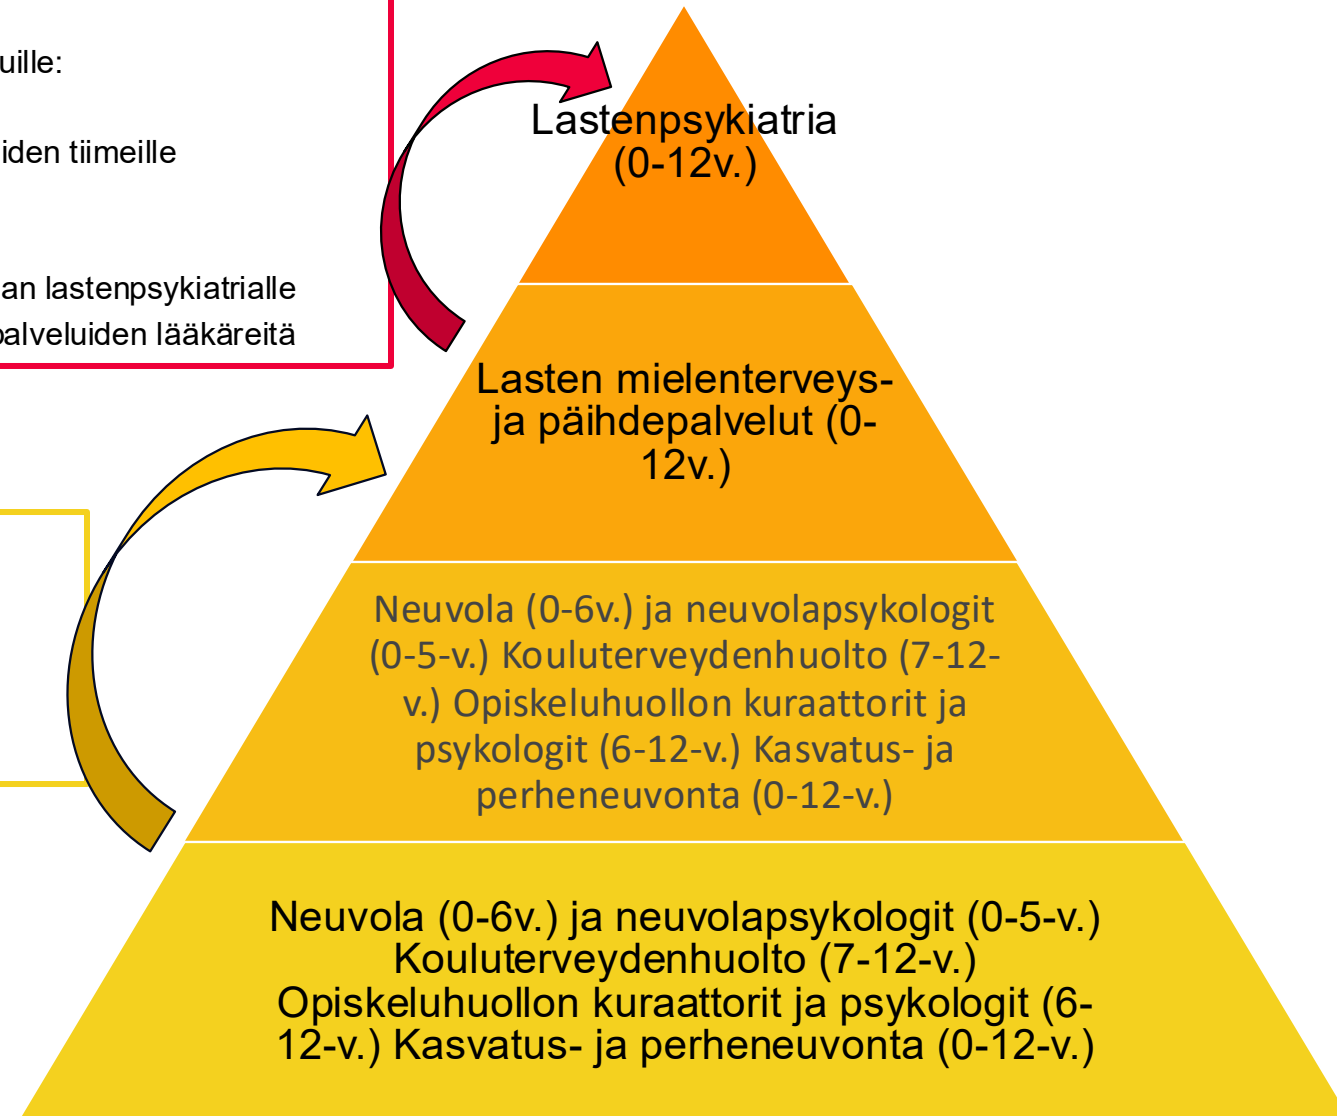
uille:

iden tiimeille

an lastenpsykiatrialle
palveluiden lääkäreitä

Lastenpsykiatria (0-12v.)

Lasten mielenterveys- ja päihdepalvelut (0-12v.)

Neuvola (0-6v.) ja neuvolapsykologit (0-5-v.) Kouluterveydenhuolto (7-12-v.) Opiskeluhuollon kuraattorit ja psykologit (6-12-v.) Kasvatus- ja perheneuvonta (0-12-v.)

Neuvola (0-6v.) ja neuvolapsykologit (0-5-v.) Kouluterveydenhuolto (7-12-v.) Opiskeluhuollon kuraattorit ja psykologit (6-12-v.) Kasvatus- ja perheneuvonta (0-12-v.)